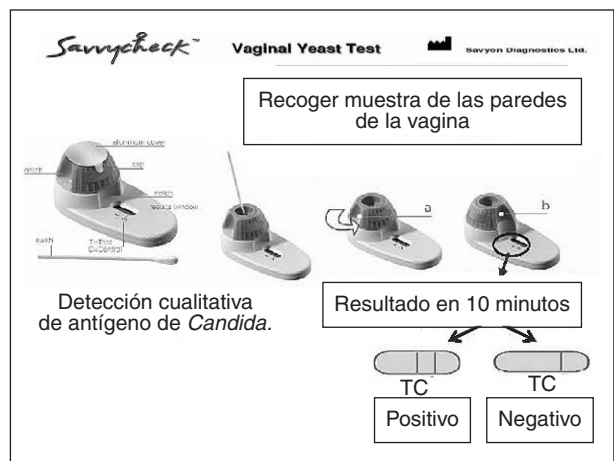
Savvycheck™ Vaginal Yeast Test Savyon Diagnostics Ltd.

Recoger muestra de las paredes de la vagina

aluminum cover
notch
cap
button
results window
swab
T-Test
C-Control

a

b

Detección cualitativa de antígeno de *Candida.*

Resultado en 10 minutos

TC

TC

Positivo

Negativo